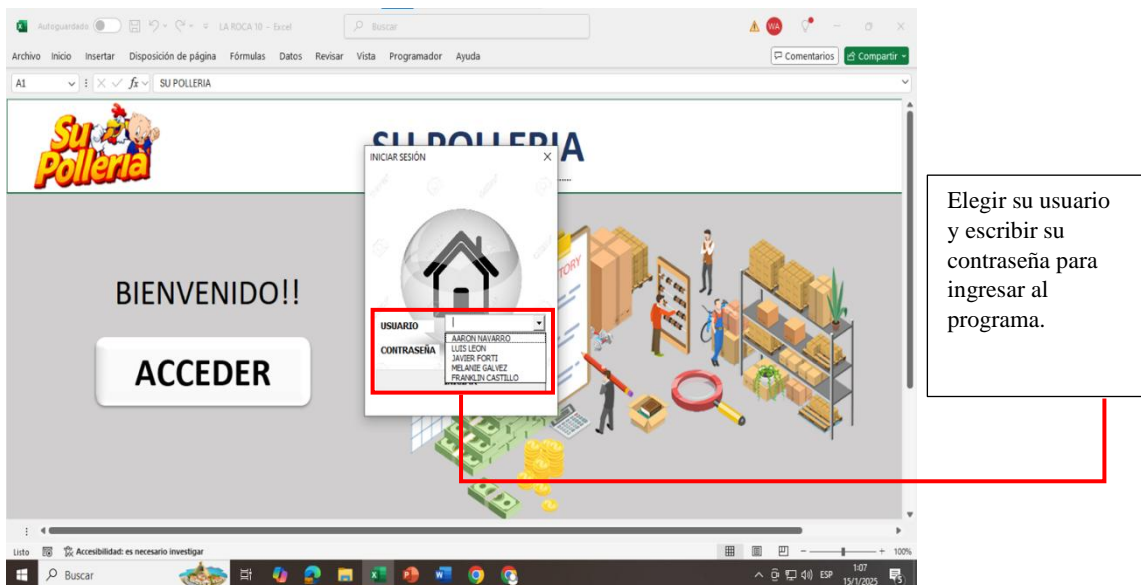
Autoguardado LA ROCA 10 - Excel Buscar WA

Archivo Inicio Insertar Disposición de página Fórmulas Datos Revisar Vista Programador Ayuda Comentarios Compartir

A1 $fx$ SU POLLERIA

Su Polleria

SU POLLERIA

INICIAR SESIÓN

BIENVENIDO!!

ACCEDER

USUARIO

CONTRASEÑA

AARON NAVARRO
LUIS LEON
JAVIER FORTI
MELANIE GALVEZ
FRANKLIN CASTILLO

Elegir su usuario y escribir su contraseña para ingresar al programa.

Listo Accesibilidad: es necesario investigar 100%

Buscar ESP 1:07 15/1/2025